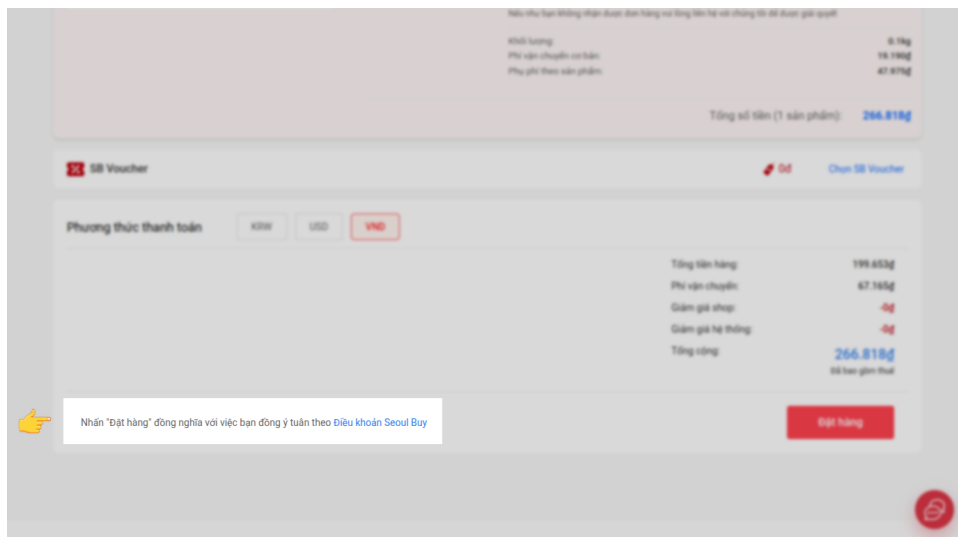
Nếu như bạn không nhận được đơn hàng vui lòng liên hệ với chúng tôi để được giải quyết

Khối lượng: 0.1kg
Phí vận chuyển cơ bản: 19.190₫
Phụ phí theo sản phẩm: 47.975₫

Tổng số tiền (1 sản phẩm): 266.818₫

SB Voucher 0₫ Chọn SB Voucher

Phương thức thanh toán KRW USD VND

Tổng tiền hàng: 199.653₫
Phí vận chuyển: 67.165₫
Giảm giá shop: -0₫
Giảm giá hệ thống: -0₫
Tổng cộng: 266.818₫
Đã bao gồm thuế

Nhấn "Đặt hàng" đồng nghĩa với việc bạn đồng ý tuân theo Điều khoản Seoul Buy

Đặt hàng